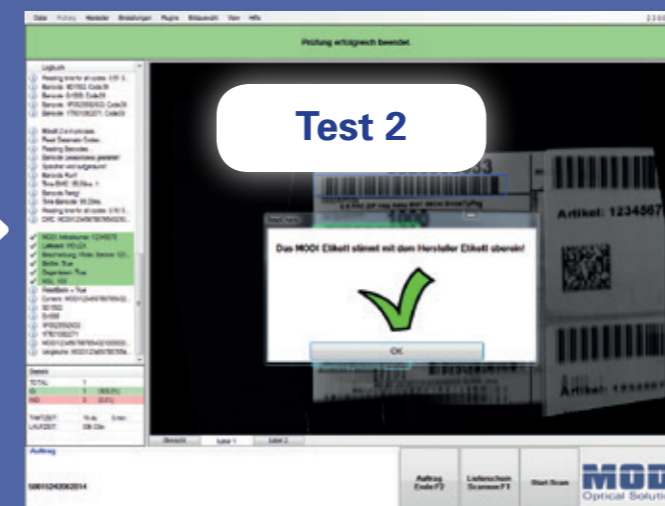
Datei Prüfung Hersteller Einstellungen Plugins Bildauswahl View Hilfe

Prüfung erfolgreich beendet.

Test 2

Logbuch

Das MODI Etikett stimmt mit dem Hersteller Etikett überein!

OK

Artikel: 1234567

1000

Gesamt
TOTAL: 1
IO: 1 (100,0%)
NIO: 0 (0,0%)

Auftrag

100012420062014

Auftrag Ende F2

Lieferschein Scannen F1

Start Scan

MOD
Optical Soluti

Übersicht Label 1 Label 2